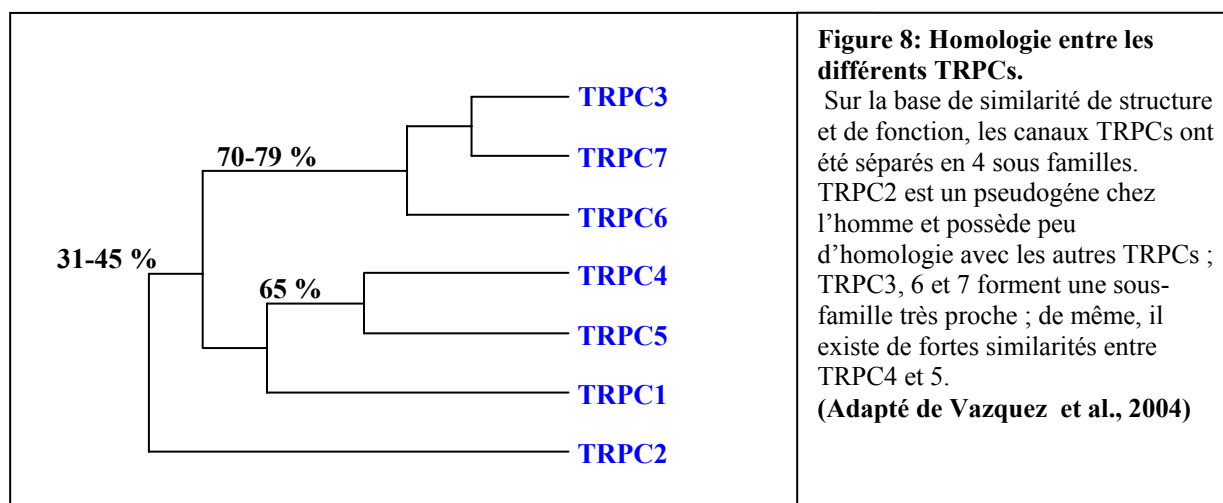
70-79 %

TRPC3

TRPC7

TRPC6

31-45 %

65 %

TRPC4

TRPC5

TRPC1

TRPC2

**Figure 8: Homologie entre les différents TRPCs.**

Sur la base de similarité de structure et de fonction, les canaux TRPCs ont été séparés en 4 sous familles. TRPC2 est un pseudogéne chez l'homme et possède peu d'homologie avec les autres TRPCs ; TRPC3, 6 et 7 forment une sous-famille très proche ; de même, il existe de fortes similarités entre TRPC4 et 5.

**(Adapté de Vazquez et al., 2004)**